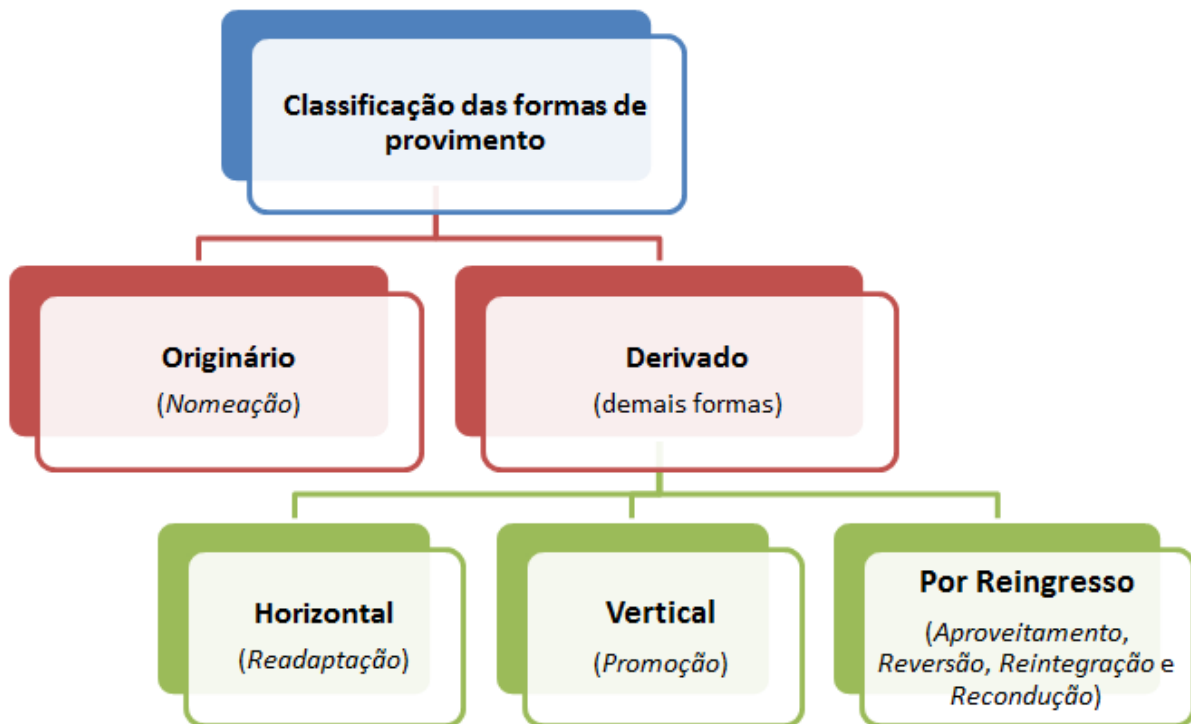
Classificação das formas de provimento

Originário
(Nomeação)

Derivado
(demais formas)

Horizontal
(Readaptação)

Vertical
(Promoção)

Por Reingresso
(Aproveitamento, Reversão, Reintegração e Recondução)